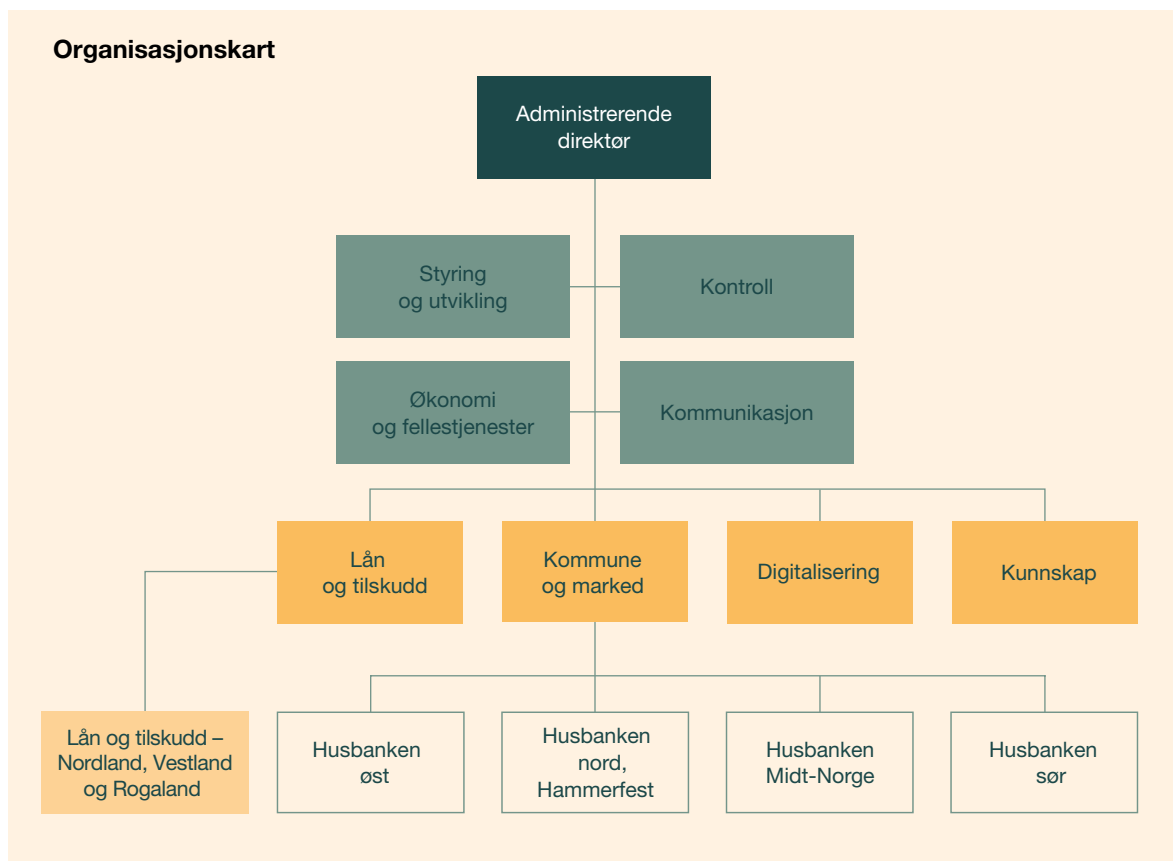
Organisasjonskart

Administrerende direktør

Styring og utvikling

Kontroll

Økonomi og fellestjenester

Kommunikasjon

Lån og tilskudd

Kommune og marked

Digitalisering

Kunnskap

Lån og tilskudd – Nordland, Vestland og Rogaland

Husbanken øst

Husbanken nord, Hammerfest

Husbanken Midt-Norge

Husbanken sør